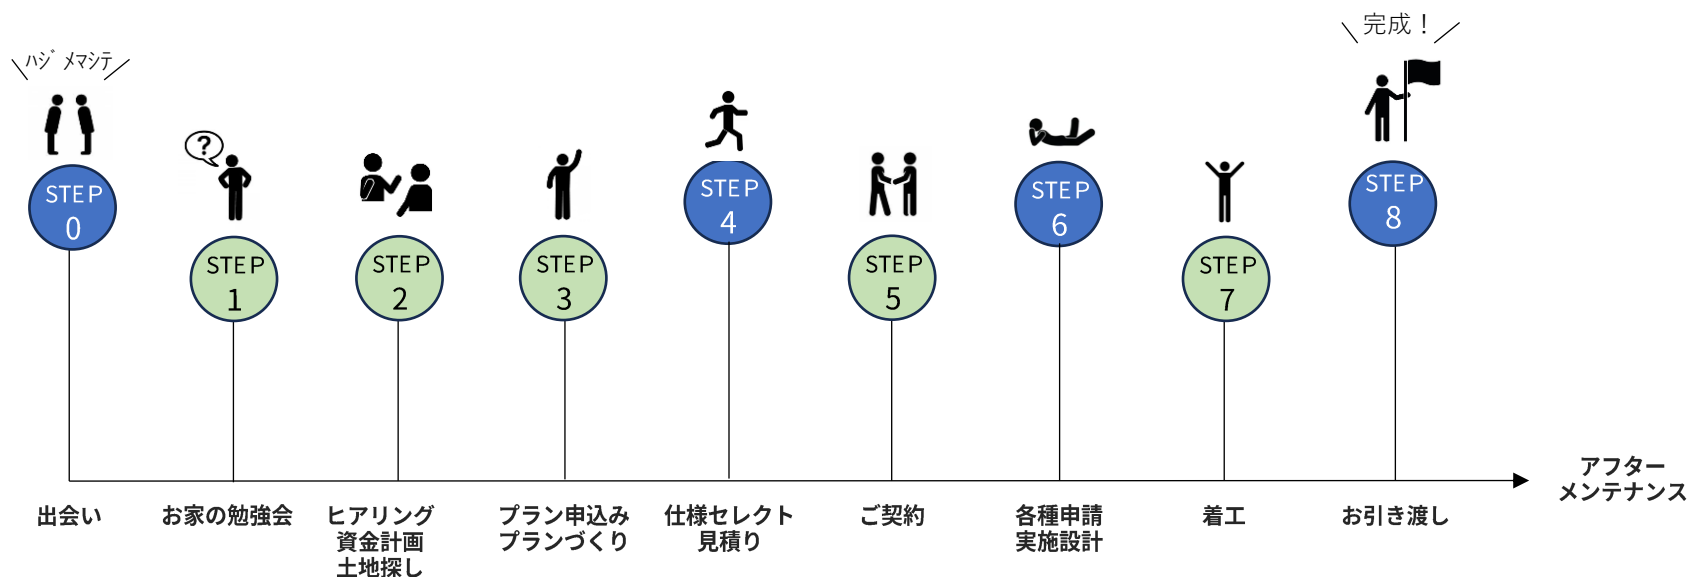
ハジメマシテ

完成！

?

STEP 0

STEP 1

STEP 2

STEP 3

STEP 4

STEP 5

STEP 6

STEP 7

STEP 8

アフターメンテナンス

出会い

お家の勉強会

ヒアリング
資金計画
土地探し

プラン申込み
プランづくり

仕様セレクト
見積り

ご契約

各種申請
実施設計

着工

お引き渡し